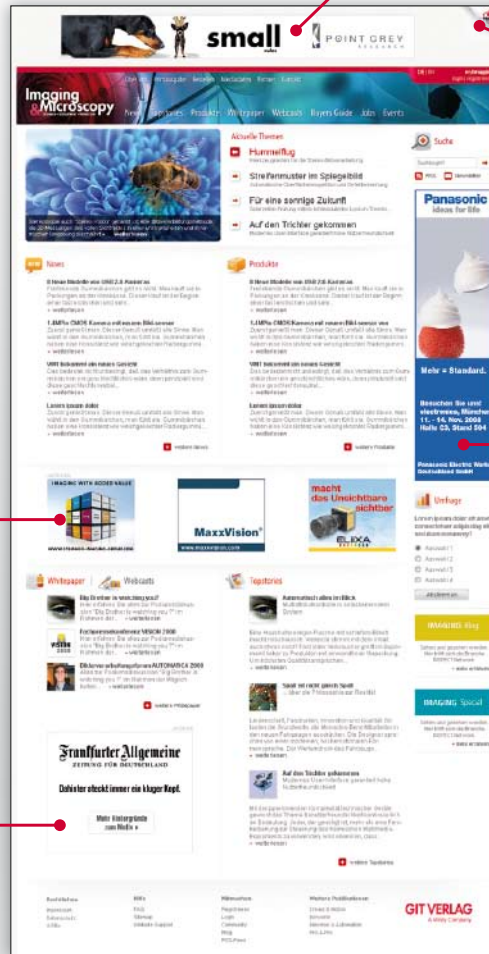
small
POINT GREY

Imaging & Microscopy

News Topstories Produkte Whitepaper Webcasts Buyers Guide Jobs Events

Aktuelle Themen

Hummelflug

Streifenmuster im Spiegelbild

Für eine sonnige Zukunft

Auf den Trichter gekommen

Suche

Panasonic ideas for life

Mehr = Standard.

Besuchen Sie uns! electronica, München 11. - 14. Nov. 2008 Halle C3, Stand 504

Panasonic Electric Works Deutschland GmbH

News

Produkte

8 Neue Modelle von USB 2.0-Kameras

1.4MPix CMOS Kamera mit neuem Bild-sensor

UMI bekommt ein neues Gesicht

Lorem ipsum dolor

» weiterlesen

weitere News

weitere Produkte

IMAGING WITH ADDED VALUE

MaxxVision

macht das Unsichtbare sichtbar

ELIXA

Umfrage

Antwort 1

Antwort 2

Antwort 3

Antwort 4

IMAGING Blog

IMAGING Special

Whitepaper | Webcasts

Topstories

Big Brother is watching you?

Fachpressekonferenz VISION 2008

Effizienz schaffen auf der AUTOMATICA 2008

weitere Whitepaper

Automatisch alles im Blick

Sicht mit nicht genau Sicht

Auf den Stichen gekommen

weitere Topstories

Frankfurter Allgemeine
ZEITUNG FÜR DEUTSCHLAND

Dahinter steckt immer ein kluger Kopf.

Mehr Hintergründe zum Motiv »

GIT VERLAG
A Wiley Company